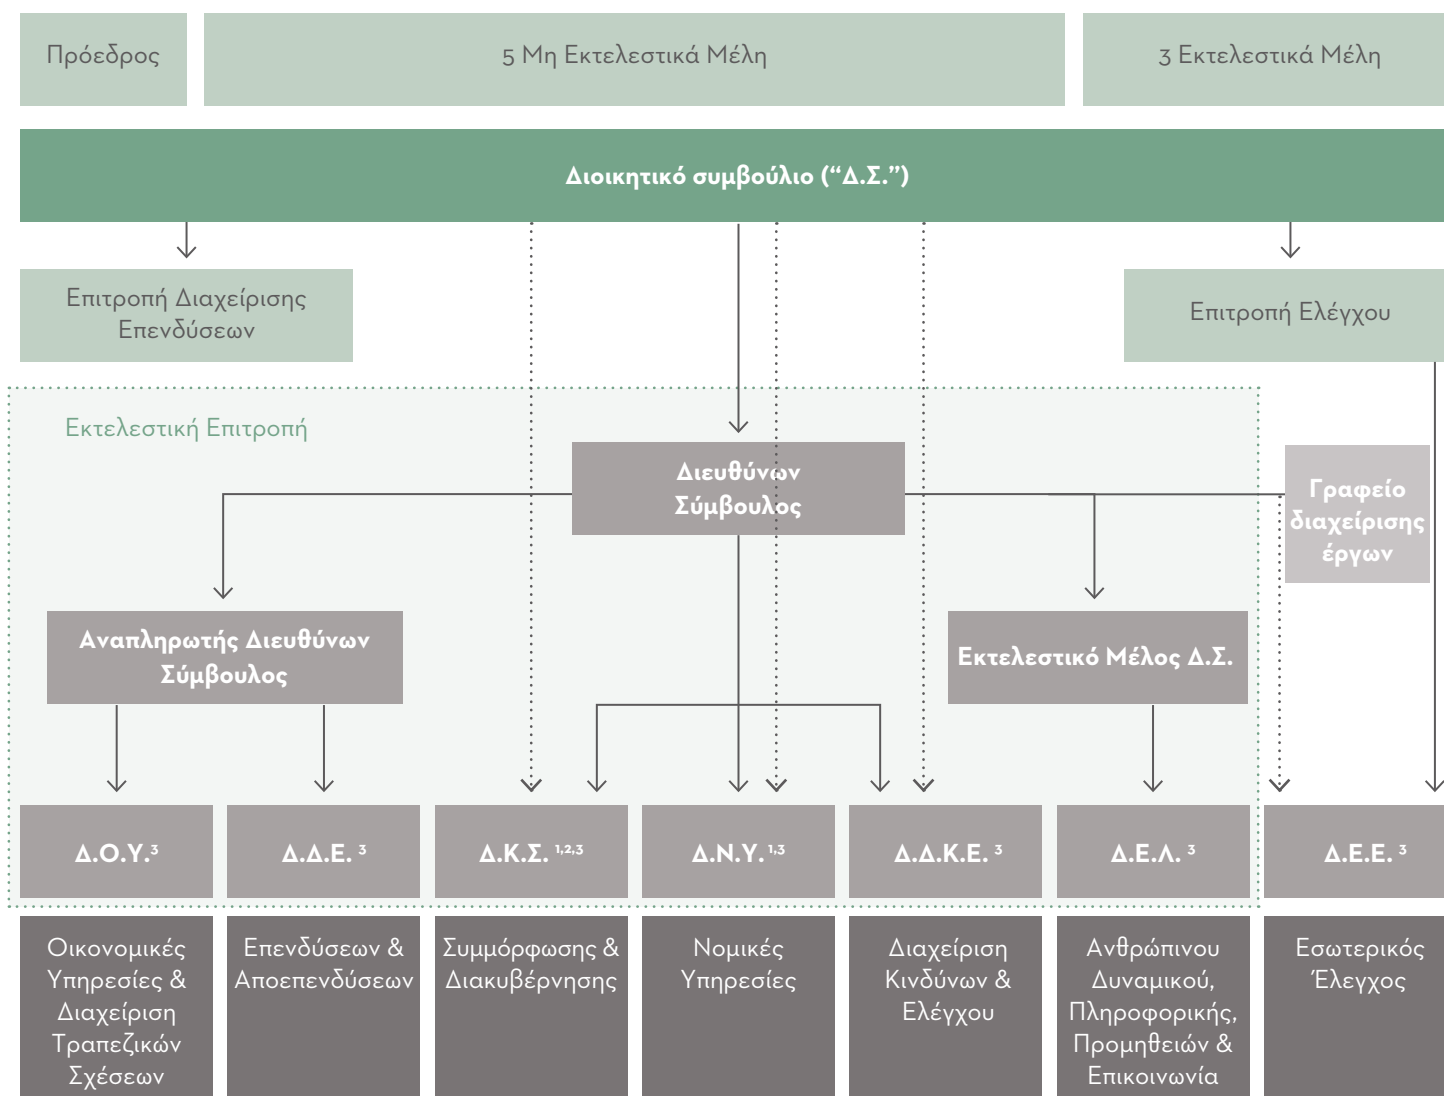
Πρόεδρος

5 Μη Εκτελεστικά Μέλη

3 Εκτελεστικά Μέλη

Διοικητικό συμβούλιο (“Δ.Σ.”)

Επιτροπή Διαχείρισης Επενδύσεων

Επιτροπή Ελέγχου

Εκτελεστική Επιτροπή

Διευθύνων Σύμβουλος

Γραφείο διαχείρισης έργων

Αναπληρωτής Διευθύνων Σύμβουλος

Εκτελεστικό Μέλος Δ.Σ.

Δ.Ο.Υ.$^{3}$

Δ.Δ.Ε. $^{3}$

Δ.Κ.Σ. $^{1,2,3}$

Δ.Ν.Υ. $^{1,3}$

Δ.Δ.Κ.Ε. $^{3}$

Δ.Ε.Λ. $^{3}$

Δ.Ε.Ε. $^{3}$

Οικονομικές Υπηρεσίες & Διαχείριση Τραπεζικών Σχέσεων

Επενδύσεων & Αποεπενδύσεων

Συμμόρφωσης & Διακυβέρνησης

Νομικές Υπηρεσίες

Διαχείριση Κινδύνων & Ελέγχου

Ανθρώπινου Δυναμικού, Πληροφορικής, Προμηθειών & Επικοινωνία

Εσωτερικός Έλεγχος